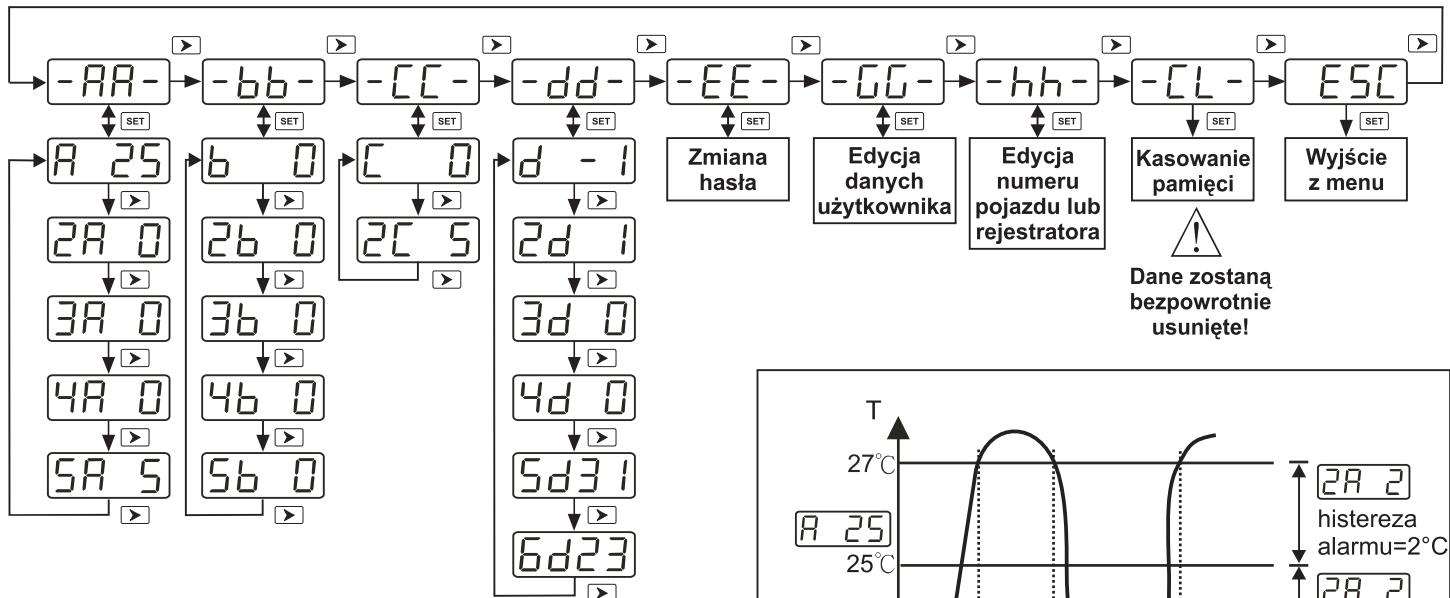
-AA- -bb- -CC- -dd- -EE- -GG- -hh- -CL- ESC

SET SET SET SET SET SET SET SET SET

A 25
2A 0
3A 0
4A 0
5A 5

b 0
2b 0
3b 0
4b 0
5b 0

C 0
2C 5

d -1
2d 1
3d 0
4d 0
5d31
6d23

Zmiana hasła

Edycja danych użytkownika

Edycja numeru pojazdu lub rejestratora

Kasowanie pamięci

Dane zostaną bezpowrotnie usunięte!

Wyjście z menu

T

27℃

A 25

25℃

2A 2

histereza alarmu=2°C

2A 2